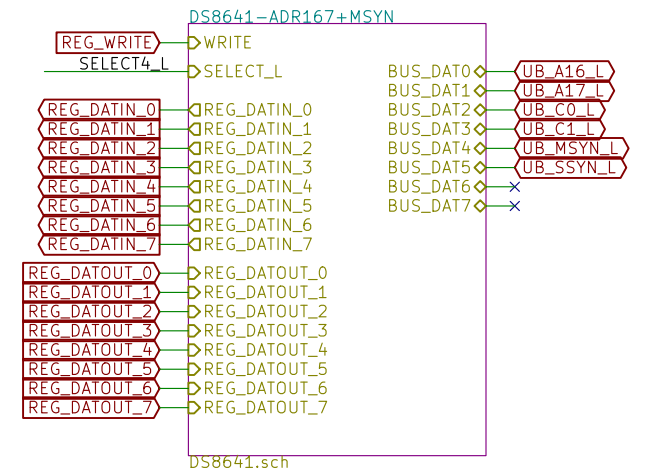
DS8641-ADR167+MSYN

REG_WRITE
WRITE
SELECT4_L
SELECT_L
REG_DATIN_0
REG_DATIN_0
REG_DATIN_1
REG_DATIN_1
REG_DATIN_2
REG_DATIN_2
REG_DATIN_3
REG_DATIN_3
REG_DATIN_4
REG_DATIN_4
REG_DATIN_5
REG_DATIN_5
REG_DATIN_6
REG_DATIN_6
REG_DATIN_7
REG_DATIN_7
REG_DATOUT_0
REG_DATOUT_0
REG_DATOUT_1
REG_DATOUT_1
REG_DATOUT_2
REG_DATOUT_2
REG_DATOUT_3
REG_DATOUT_3
REG_DATOUT_4
REG_DATOUT_4
REG_DATOUT_5
REG_DATOUT_5
REG_DATOUT_6
REG_DATOUT_6
REG_DATOUT_7
REG_DATOUT_7

BUS_DAT0
UB_A16_L
BUS_DAT1
UB_A17_L
BUS_DAT2
UB_C0_L
BUS_DAT3
UB_C1_L
BUS_DAT4
UB_MSYN_L
BUS_DAT5
UB_SSYN_L
BUS_DAT6
BUS_DAT7

DS8641.sch